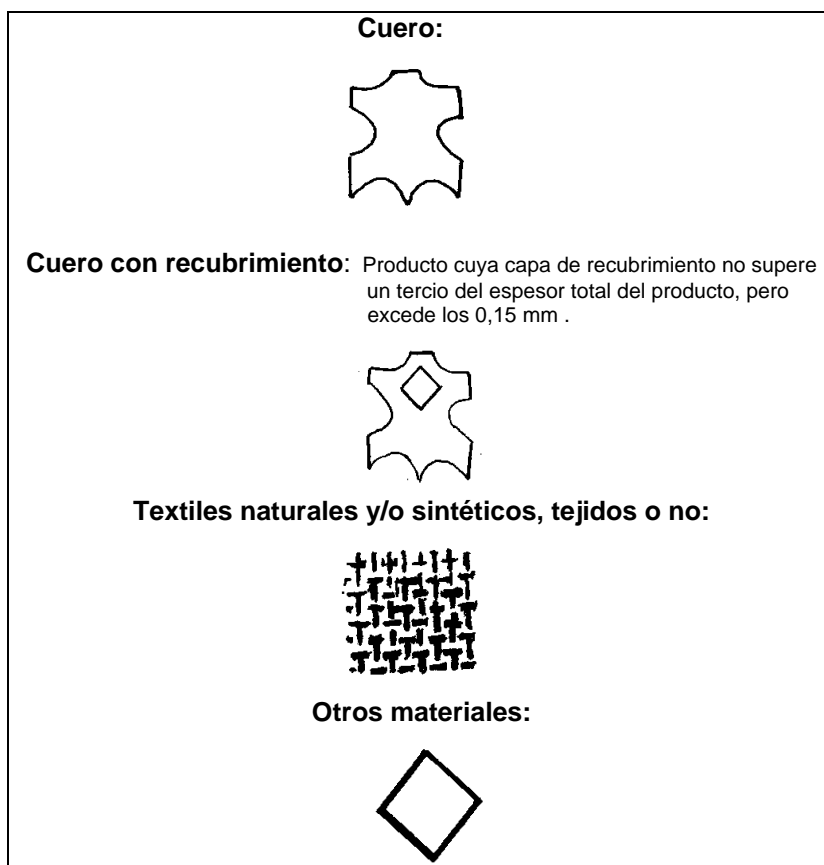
Cuero:

Cuero con recubrimiento: Producto cuya capa de recubrimiento no supere un tercio del espesor total del producto, pero excede los 0,15 mm .

Textiles naturales y/o sintéticos, tejidos o no:

Otros materiales: